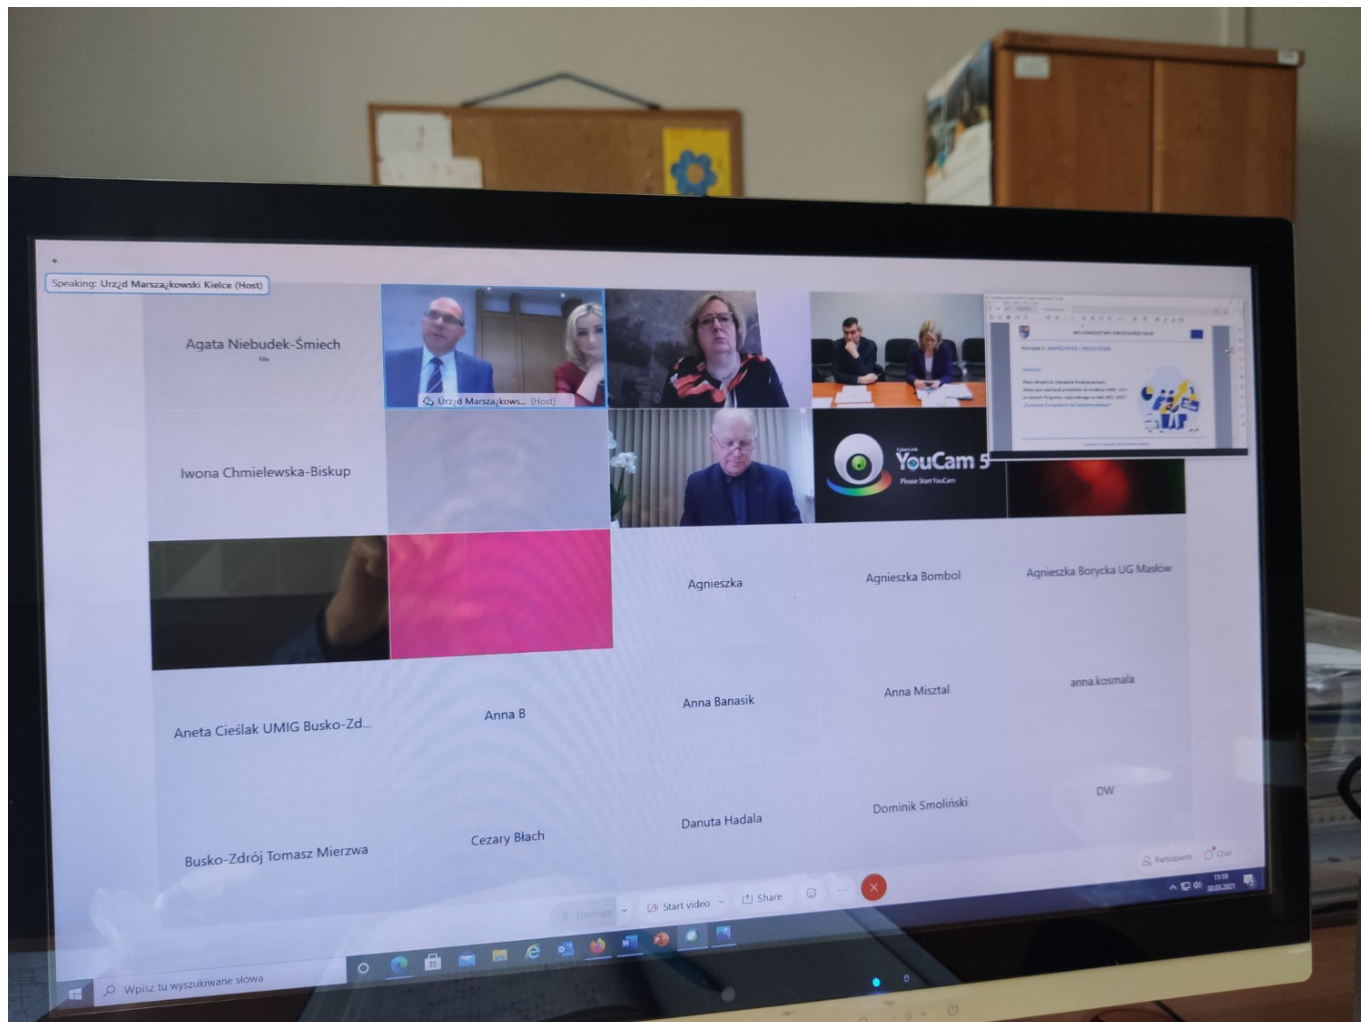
Speaking: Urząd Marszałkowski Kielce (Host)

Agata Niebudek-Śmiech

Urząd Marszałkows... (Host)

YouCam 5

Please Start YouCam

Iwona Chmielewska-Biskup

Agnieszka

Agnieszka Bombol

Agnieszka Borycka UG Masłów

Aneta Cieślak UMIG Busko-Zd...

Anna B

Anna Banasik

Anna Misztal

anna.kosmala

Busko-Zdrój Tomasz Mierzwa

Cezary Błach

Danuta Hadala

Dominik Smoliński

DW

Participants

Chat

Unmute

Start video

Share

Wpisz tu wyszukiwane słowa

11:19
30.03.2021